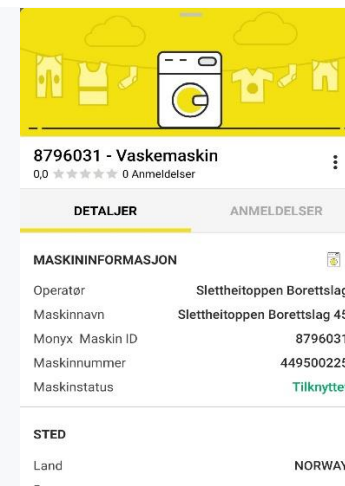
8796031 - Vaskemaskin
0,0 ★★★★★ 0 Anmeldelser

DETALJER
ANMELDELSER

MASKININFORMASJON

| | |
|---|---|
| Operatør | Slettheitoppen Borettslag |
| Maskinnavn | Slettheitoppen Borettslag 45 |
| Monyx Maskin ID | 8796031 |
| Maskinnummer | 449500225 |
| Maskinstatus | Tilknytte |

STED

| | |
|---|---|
| Land | NORWAY |